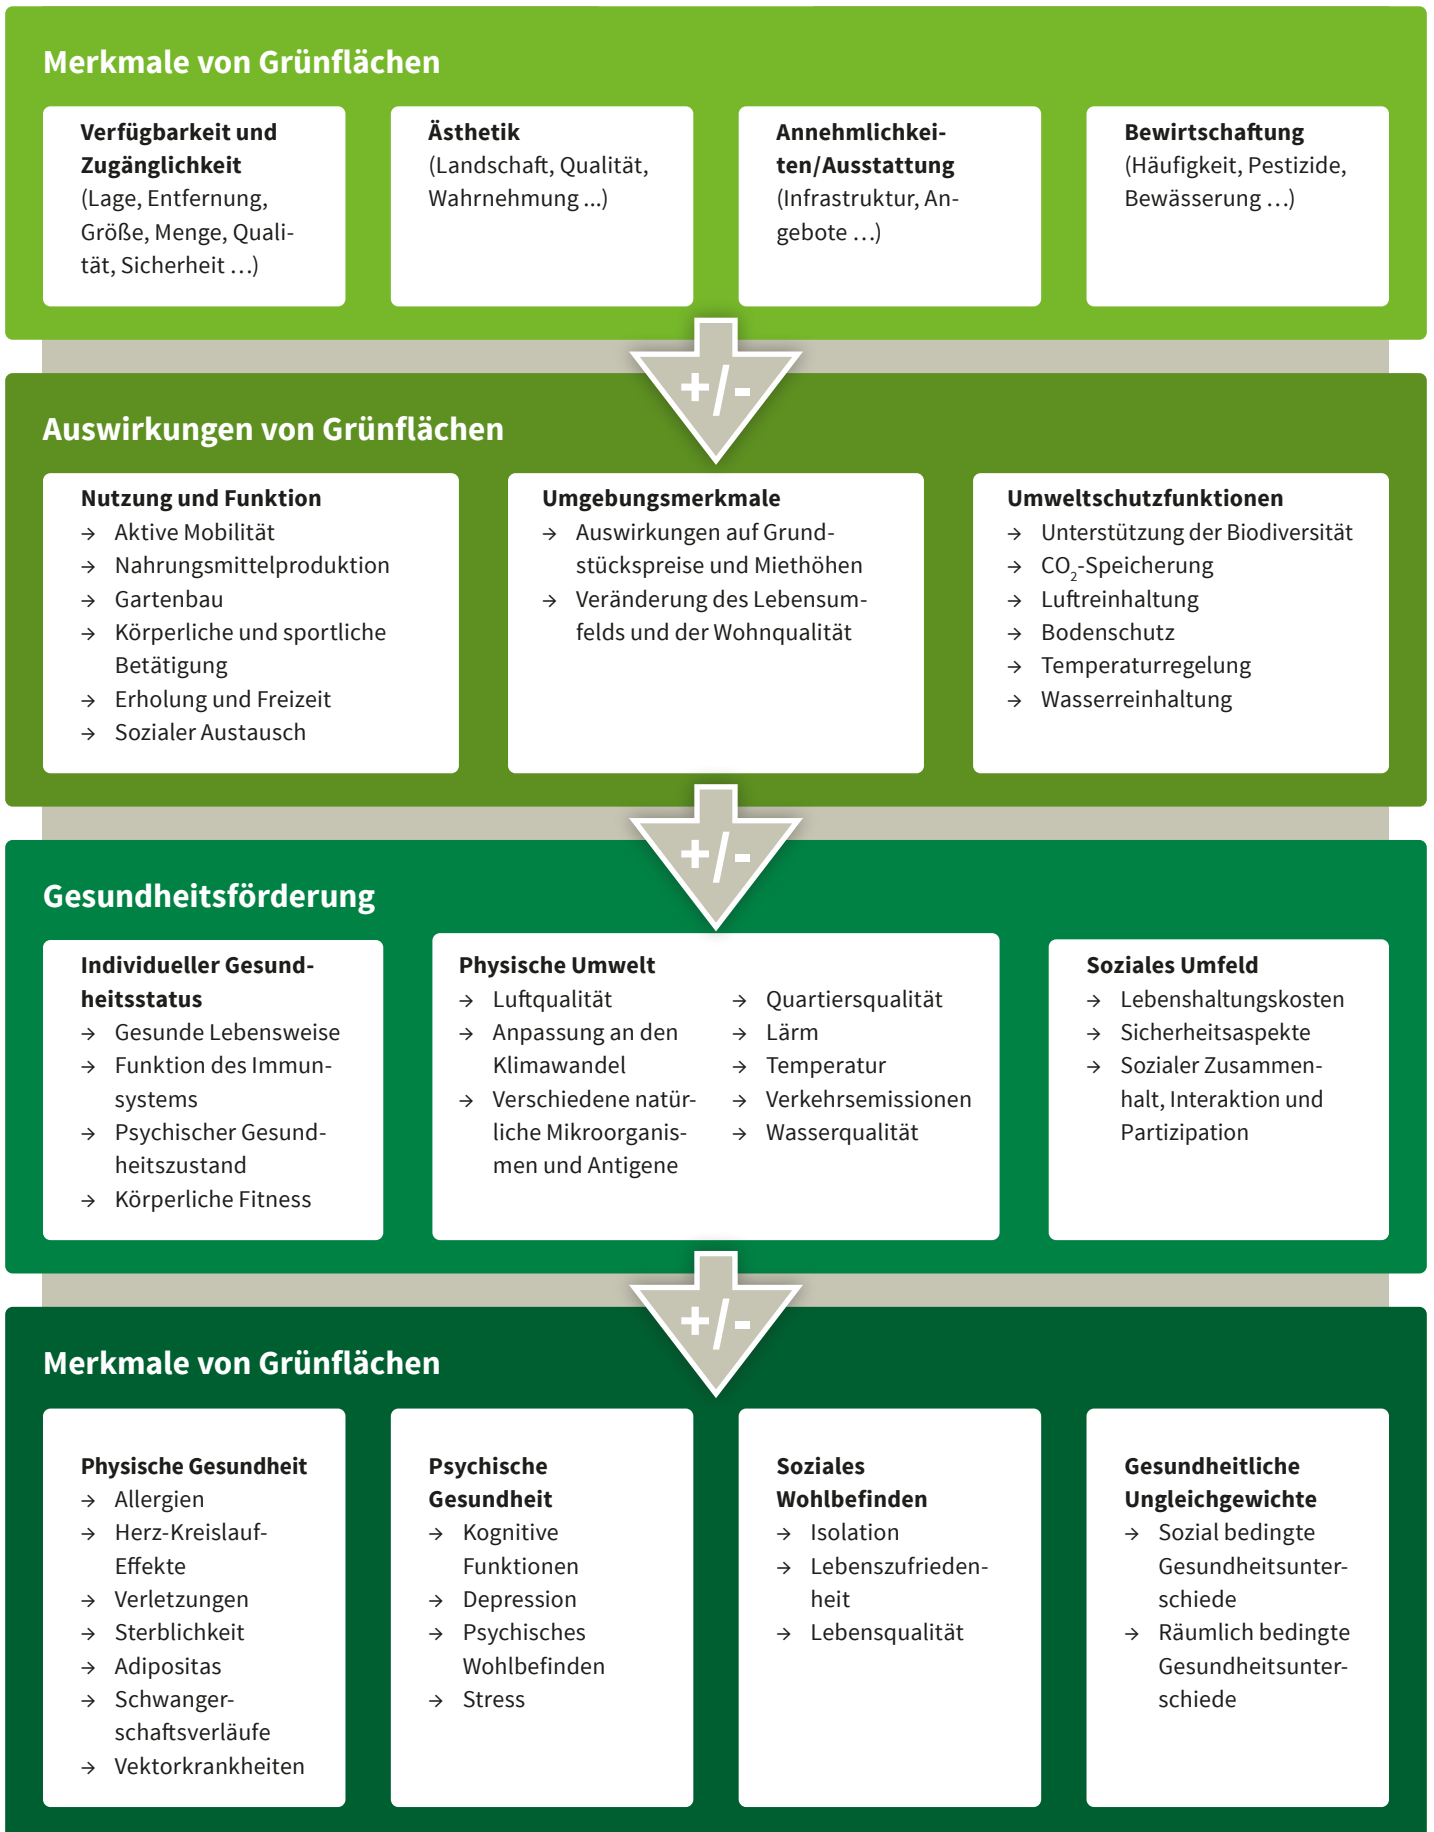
Merkmale von Grünflächen

**Verfügbarkeit und Zugänglichkeit** (Lage, Entfernung, Größe, Menge, Qualität, Sicherheit …)

**Ästhetik** (Landschaft, Qualität, Wahrnehmung ...)

**Annehmlichkeiten/Ausstattung** (Infrastruktur, Angebote …)

**Bewirtschaftung** (Häufigkeit, Pestizide, Bewässerung …)

+/-

Auswirkungen von Grünflächen

**Nutzung und Funktion**
→ Aktive Mobilität
→ Nahrungsmittelproduktion
→ Gartenbau
→ Körperliche und sportliche Betätigung
→ Erholung und Freizeit
→ Sozialer Austausch

**Umgebungsmerkmale**
→ Auswirkungen auf Grundstückspreise und Miethöhen
→ Veränderung des Lebensumfelds und der Wohnqualität

**Umweltschutzfunktionen**
→ Unterstützung der Biodiversität
→ $CO_2$-Speicherung
→ Luftreinhaltung
→ Bodenschutz
→ Temperaturregelung
→ Wasserreinhaltung

+/-

Gesundheitsförderung

**Individueller Gesundheitsstatus**
→ Gesunde Lebensweise
→ Funktion des Immunsystems
→ Psychischer Gesundheitszustand
→ Körperliche Fitness

**Physische Umwelt**
→ Luftqualität
→ Anpassung an den Klimawandel
→ Verschiedene natürliche Mikroorganismen und Antigene
→ Quartiersqualität
→ Lärm
→ Temperatur
→ Verkehrsemissionen
→ Wasserqualität

**Soziales Umfeld**
→ Lebenshaltungskosten
→ Sicherheitsaspekte
→ Sozialer Zusammenhalt, Interaktion und Partizipation

+/-

Merkmale von Grünflächen

**Physische Gesundheit**
→ Allergien
→ Herz-Kreislauf-Effekte
→ Verletzungen
→ Sterblichkeit
→ Adipositas
→ Schwangerschaftsverläufe
→ Vektorkrankheiten

**Psychische Gesundheit**
→ Kognitive Funktionen
→ Depression
→ Psychisches Wohlbefinden
→ Stress

**Soziales Wohlbefinden**
→ Isolation
→ Lebenszufriedenheit
→ Lebensqualität

**Gesundheitliche Ungleichgewichte**
→ Sozial bedingte Gesundheitsunterschiede
→ Räumlich bedingte Gesundheitsunterschiede